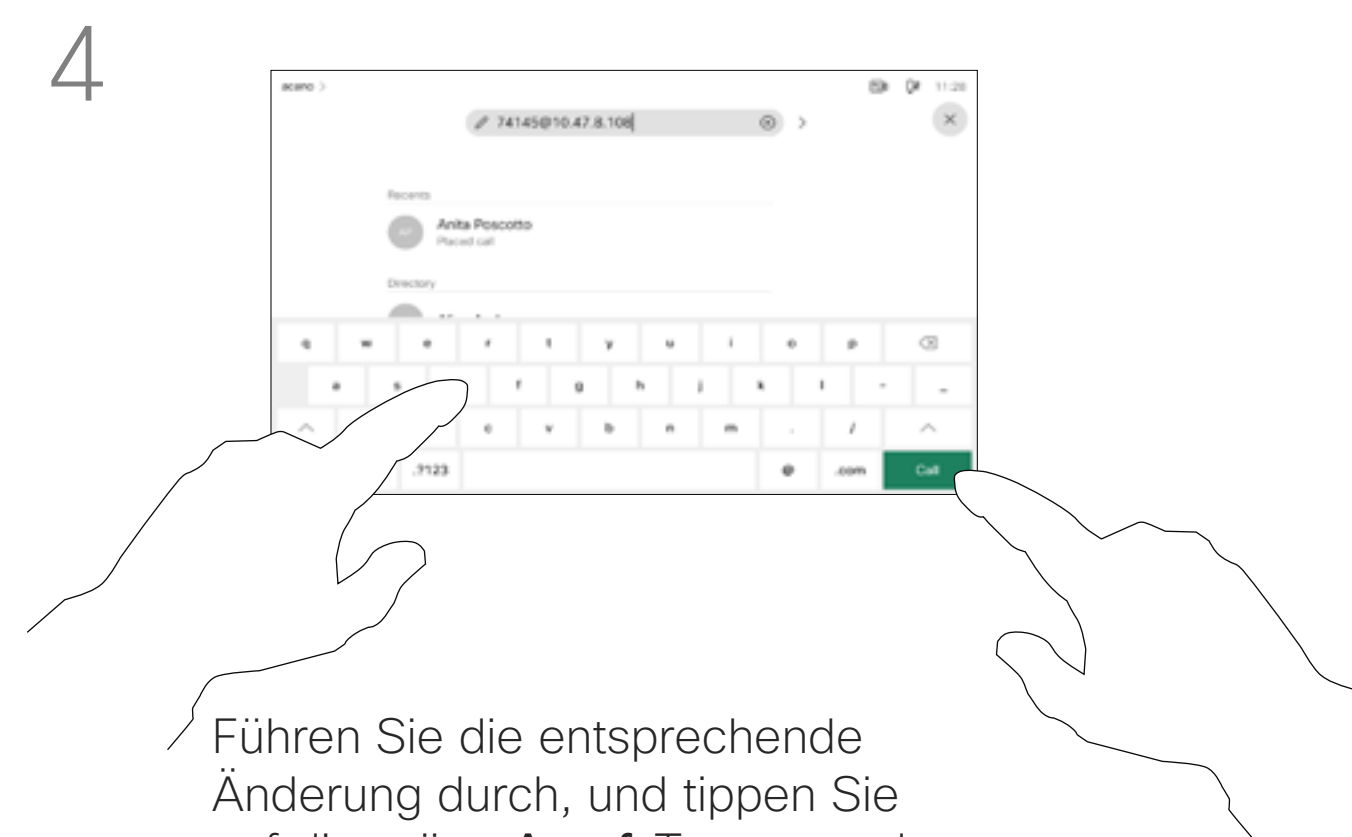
4

acero >

11:28

74145@10.47.8.108

Recents

AP

Anita Poscotto

Placed call

Directory

q w e r t y u i o p

a s f g h j k l - _

c v b n m . /

.?123 @ .com Call

Führen Sie die entsprechende Änderung durch, und tippen Sie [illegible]